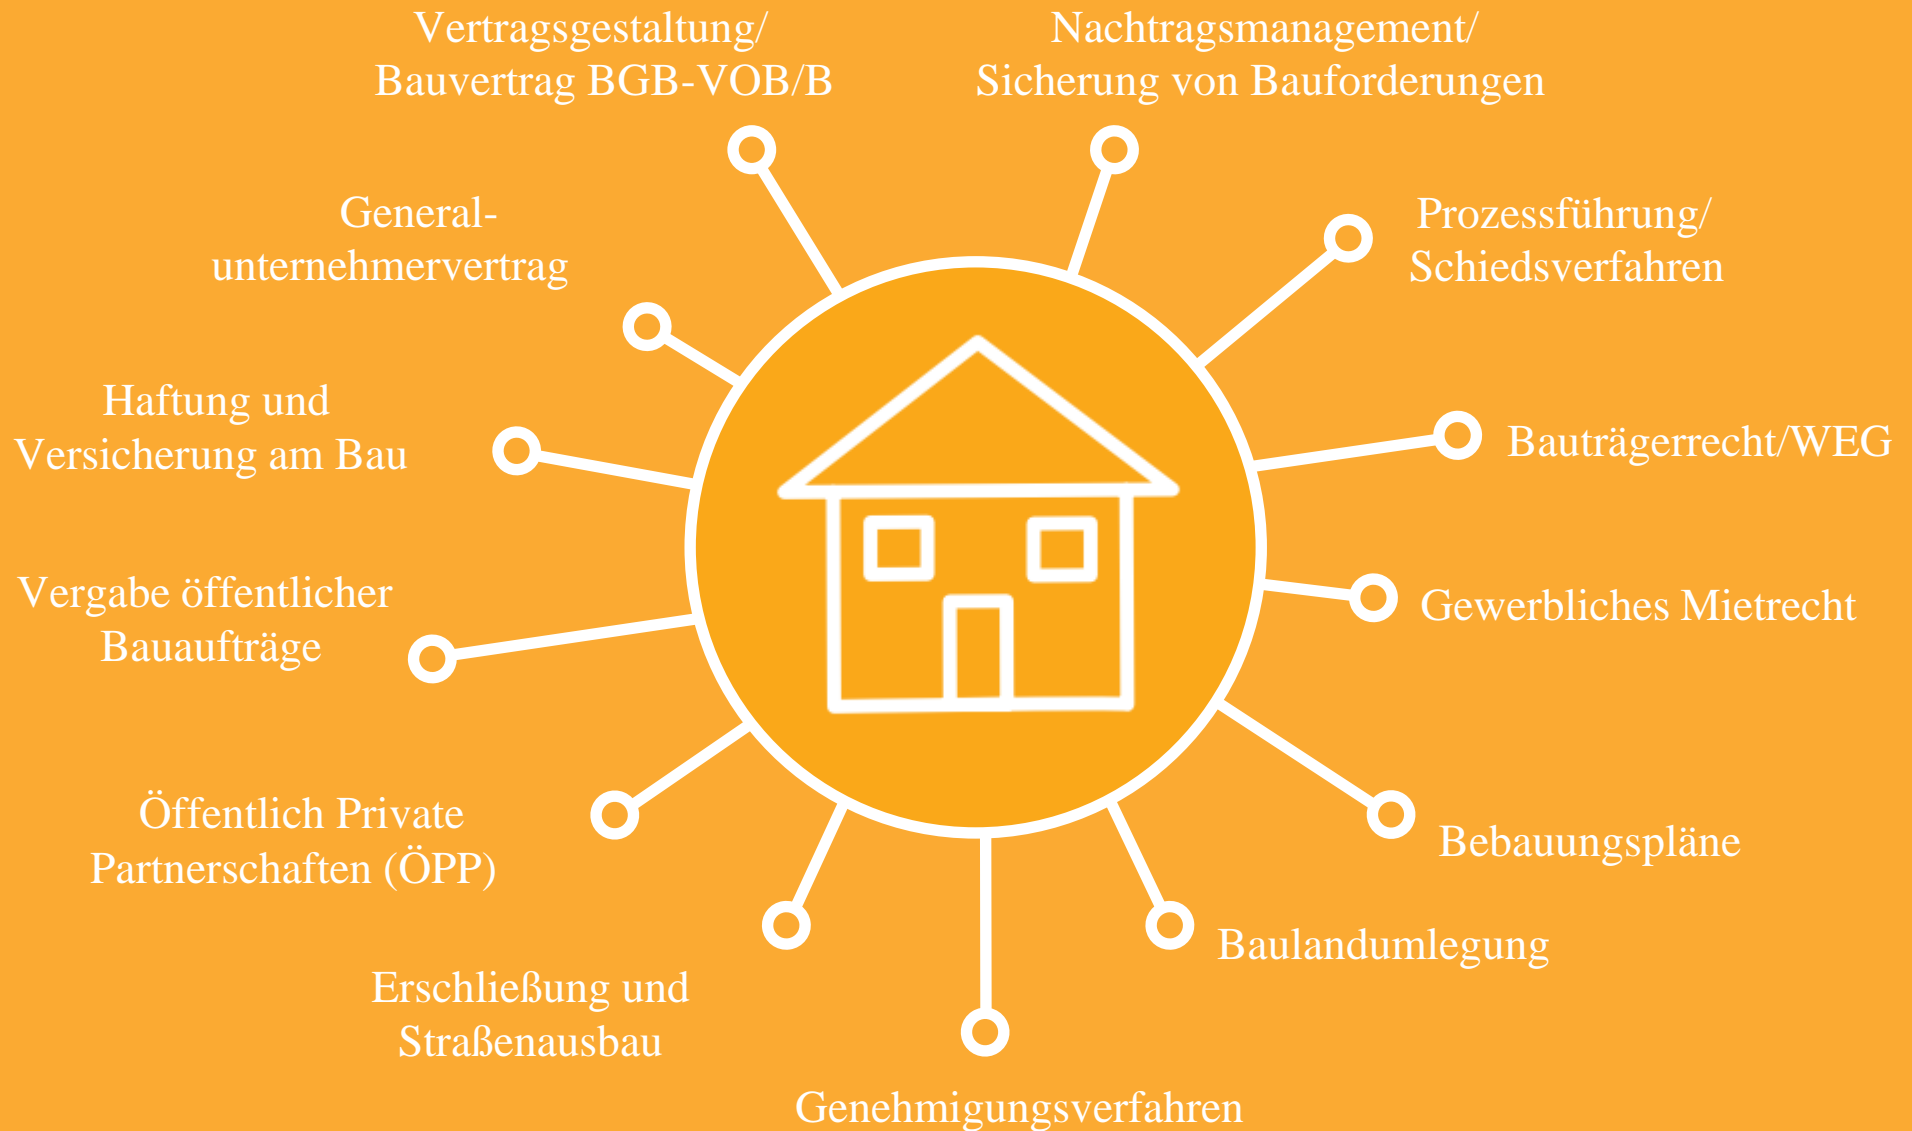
Vertragsgestaltung/
Bauvertrag BGB-VOB/B

Nachtragsmanagement/
Sicherung von Bauforderungen

General-
unternehmervertrag

Prozessführung/
Schiedsverfahren

Haftung und
Versicherung am Bau

Bauträgerrecht/WEG

Vergabe öffentlicher
Bauaufträge

Gewerbliches Mietrecht

Öffentlich Private
Partnerschaften (ÖPP)

Bebauungspläne

Erschließung und
Straßenausbau

Baulandumlegung

Genehmigungsverfahren